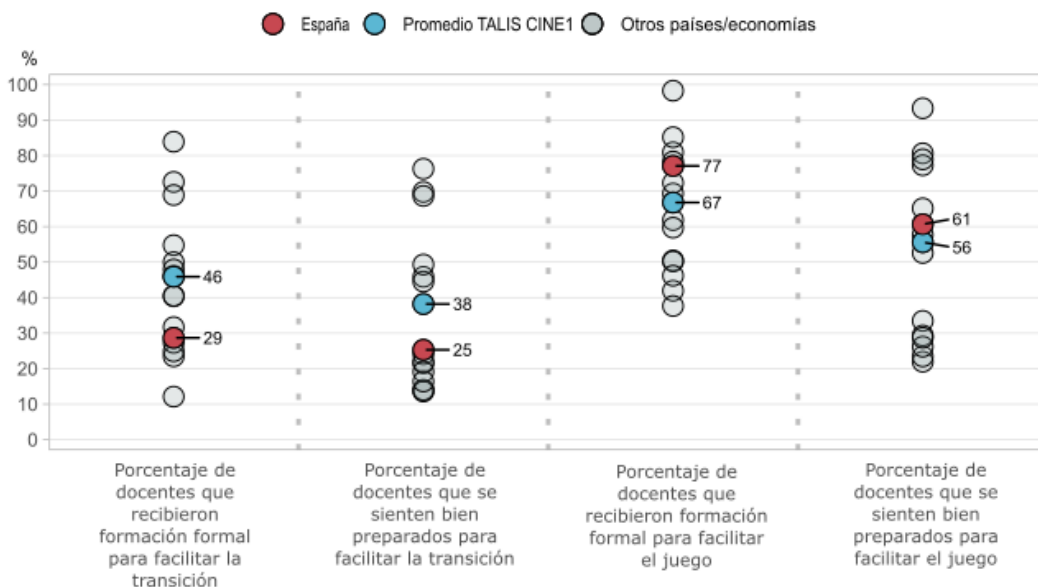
España Promedio TALIS CINE1 Otros países/economías

%

100
90
80
70
60
50
40
30
20
10
0

46
29
38
25
77
67
61
56

Porcentaje de docentes que recibieron formación formal para facilitar la transición

Porcentaje de docentes que se sienten bien preparados para facilitar la transición

Porcentaje de docentes que recibieron formación formal para facilitar el juego

Porcentaje de docentes que se sienten bien preparados para facilitar el juego